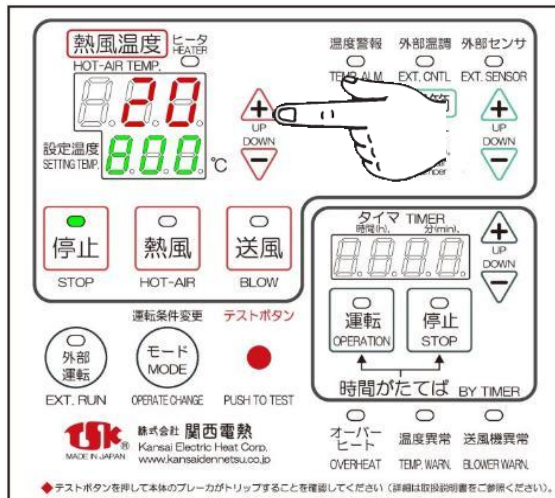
熱風温度 ヒータ HEATER
HOT-AIR TEMP.

温度警報 TEMP. ALM.
外部温調 EXT. CNTL
外部センサ EXT. SENSOR

20

設定温度 SETTING TEMP.
800 ℃

+ UP DOWN −

+ UP DOWN −

停止 STOP
熱風 HOT-AIR
送風 BLOW

タイマ TIMER
時間(h) 分(min)
8.8.8.8

+ UP DOWN −

運転 OPERATION
停止 STOP

時間がたてば BY TIMER

運転条件変更
テストボタン

外部運転 EXT. RUN
モード MODE OPERATE CHANGE
PUSH TO TEST

オーバーヒート OVERHEAT
温度異常 TEMP. WARN.
送風機異常 BLOWER WARN.

TSK MADE IN JAPAN
株式会社 関西電熱
Kansai Electric Heat Corp.
www.kansaidennetsu.co.jp

◆テストボタンを押して本体のブレーカがトリップすることを確認してください（詳細は取扱説明書をご参照ください）。